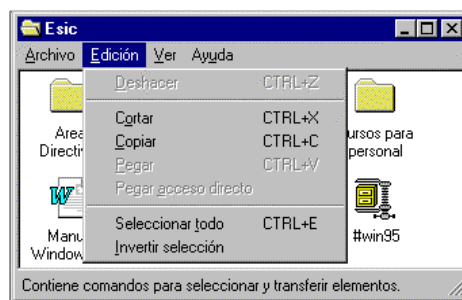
Esic

Archivo Edición Ver Ayuda

Deshacer CTRL+Z
Cortar CTRL+X
Copiar CTRL+C
Pegar CTRL+V
Pegar acceso directo
Seleccionar todo CTRL+E
Invertir selección

Area
Directi

ursos para
personal

Manu
Window

#win95

Contiene comandos para seleccionar y transferir elementos.